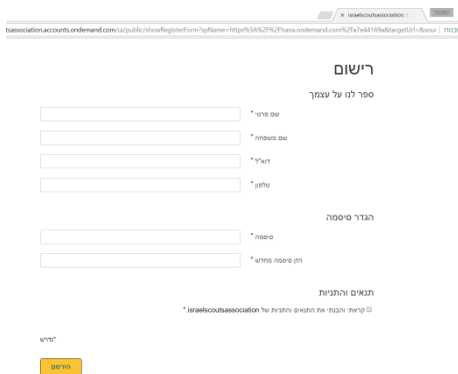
israelscoutsassociation

tsassociation.accounts.ondemand.com/ui/public/showRegisterForm?spName=https%3A%2F%2Fiana.ondemand.com%2Fa7e44169a&targetUrl=&sour

רישום

ספר לנו על עצמך

שם פרטי *

שם משפחה *

דוא"ל *

טלפון *

הגדר סיסמה

סיסמה *

הזן סיסמה מחדש *

תנאים והתניות

קראתי והבנתי את התנאים וההתניות של israelscoutsassociation *

*נדרש

הירשם